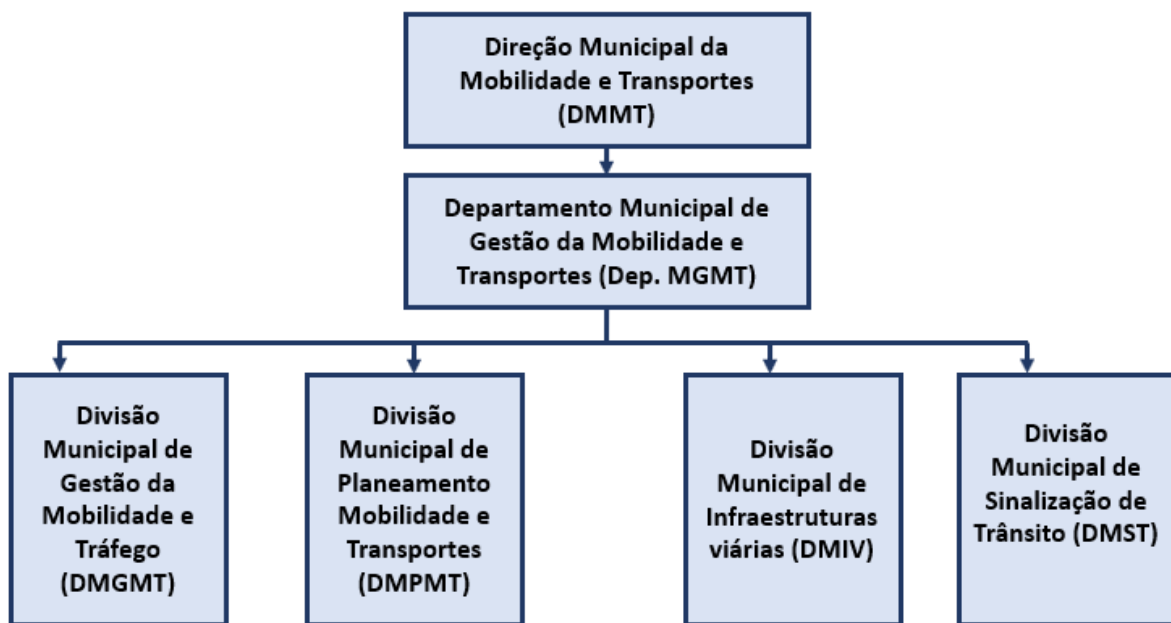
Direção Municipal da Mobilidade e Transportes (DMMT)

Departamento Municipal de Gestão da Mobilidade e Transportes (Dep. MGMT)

Divisão Municipal de Gestão da Mobilidade e Tráfego (DMGMT)

Divisão Municipal de Planeamento Mobilidade e Transportes (DMPMT)

Divisão Municipal de Infraestruturas viárias (DMIV)

Divisão Municipal de Sinalização de Trânsito (DMST)